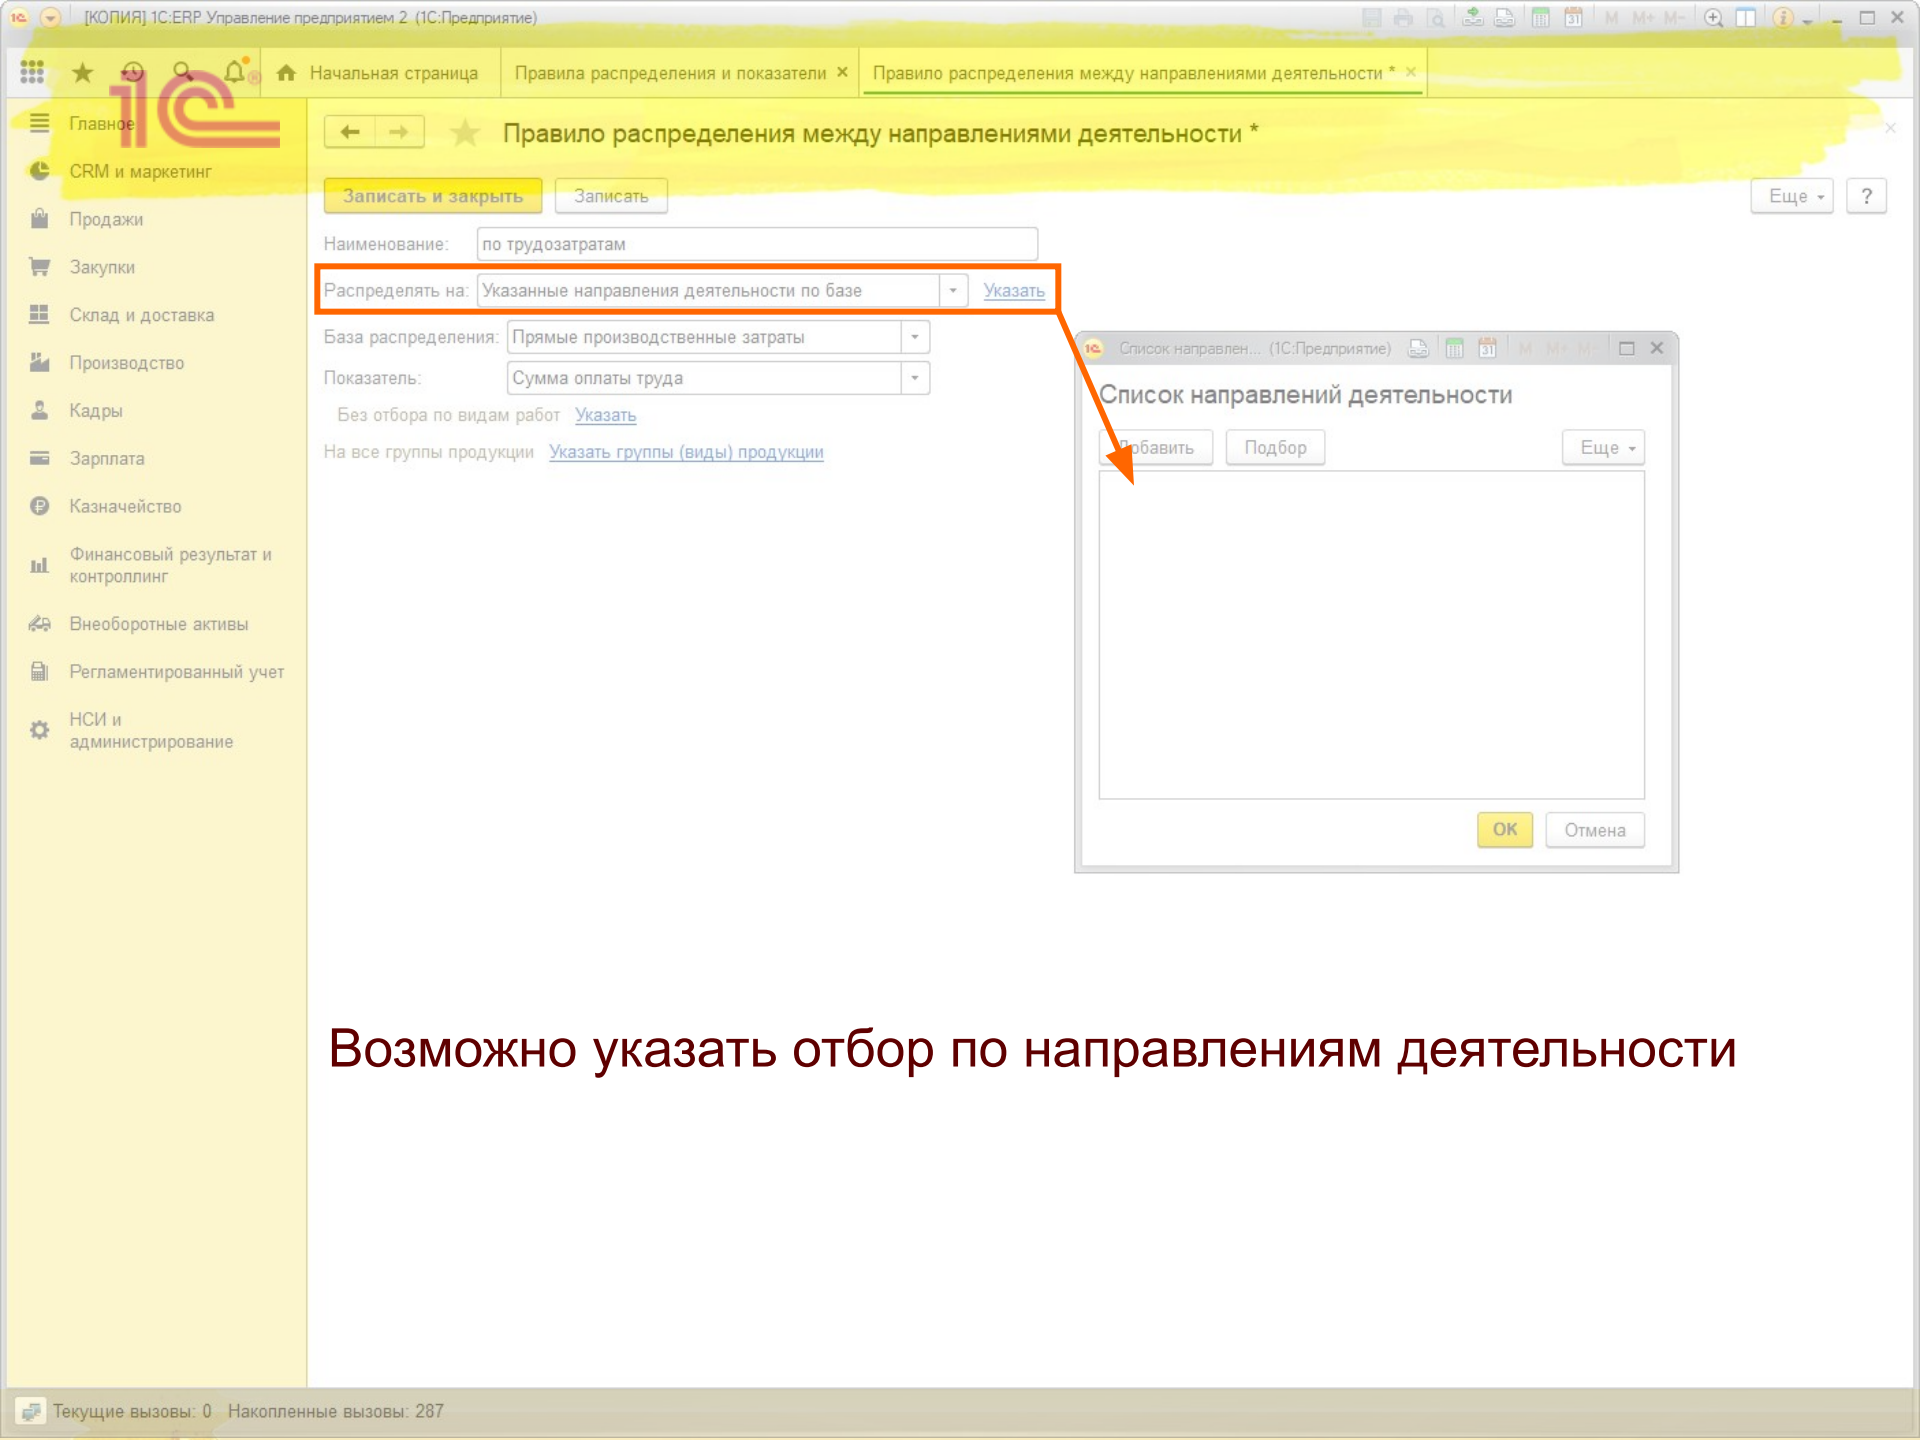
[КОПИЯ] 1С:ERP Управление предприятием 2 (1С:Предприятие)

Начальная страница
Правила распределения и показатели ×
Правило распределения между направлениями деятельности * ×

Главное
CRM и маркетинг
Продажи
Закупки
Склад и доставка
Производство
Кадры
Зарплата
Казначейство
Финансовый результат и контроллинг
Внеоборотные активы
Регламентированный учет
НСИ и администрирование

Правило распределения между направлениями деятельности *

Записать и закрыть
Записать
Еще
?

Наименование: по трудозатратам
Распределять на: Указанные направления деятельности по базе Указать
База распределения: Прямые производственные затраты
Показатель: Сумма оплаты труда
Без отбора по видам работ Указать
На все группы продукции Указать группы (виды) продукции

Список направлен... (1С:Предприятие)
Список направлений деятельности
Добавить
Подбор
Еще
OK
Отмена

Возможно указать отбор по направлениям деятельности

Текущие вызовы: 0 Накопленные вызовы: 287